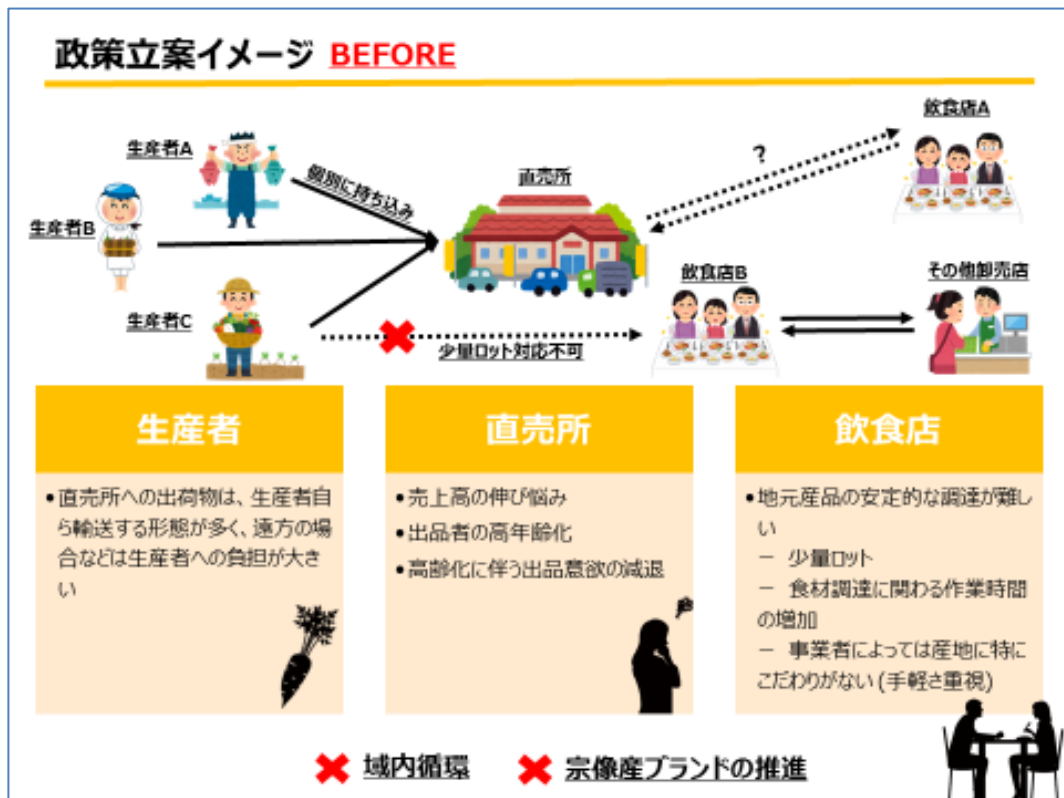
政策立案イメージ BEFORE

生産者A

生産者B

生産者C

個別に持ち込み

直売所

?

飲食店A

飲食店B

その他卸売店

少量ロット対応不可

生産者

・直売所への出荷物は、生産者自ら輸送する形態が多く、遠方の場合などは生産者への負担が大きい

直売所

・売上高の伸び悩み
・出品者の高年齢化
・高齢化に伴う出品意欲の減退

飲食店

・地元産品の安定的な調達が難しい
− 少量ロット
− 食材調達に関わる作業時間の増加
− 事業者によっては産地に特にこだわりがない（手軽さ重視）

域内循環　宗像産ブランドの推進